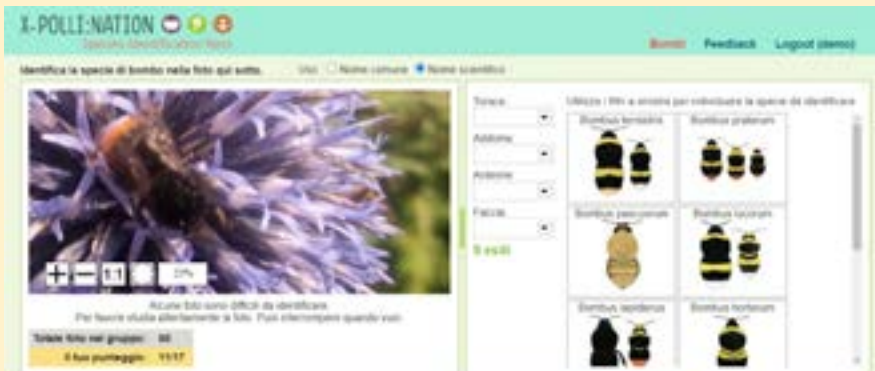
X-POLLI:NATION

Species identification tool

Bombi Feedback Logout (demo)

Identifica la specie di bombo nella foto qui sotto.

Usa: Nome comune Nome scientifico

+ — 1:1 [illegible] 27%

Alcune foto sono difficili da identificare.
Per favore studia attentamente la foto. Puoi interrompere quando vuoi.

| Totale foto nel gruppo: | 60 |
|---|---|
| Il tuo punteggio: | 11/17 |

Torace

Addome

Antenne

Faccia

Ti esci

Utilizza i filtri a sinistra per individuare la specie da identificare

Bombus terrestris

Bombus pratorum

Bombus pascuorum

Bombus lucorum

Bombus lapidarius

Bombus hortorum